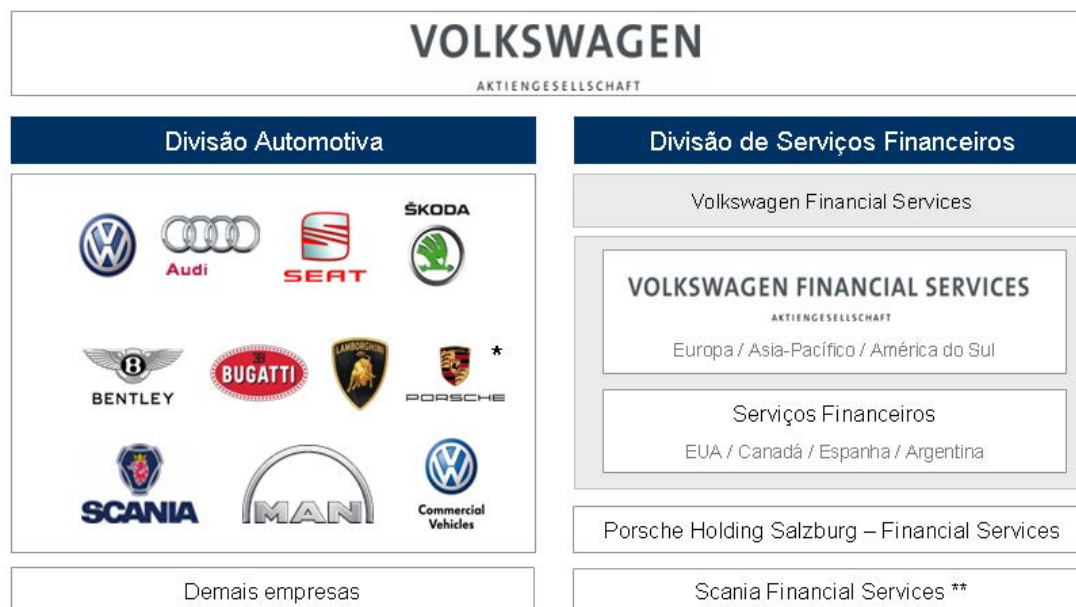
VOLKSWAGEN
AKTIENGESELLSCHAFT

Divisão Automotiva

Audi
SEAT
ŠKODA

BENTLEY
BUGATTI
LAMBORGHINI
*
PORSCHE

SCANIA
MAN
Commercial Vehicles

Demais empresas

Divisão de Serviços Financeiros

Volkswagen Financial Services

VOLKSWAGEN FINANCIAL SERVICES
AKTIENGESELLSCHAFT
Europa / Asia-Pacífico / América do Sul

Serviços Financeiros
EUA / Canadá / Espanha / Argentina

Porsche Holding Salzburg – Financial Services

Scania Financial Services **